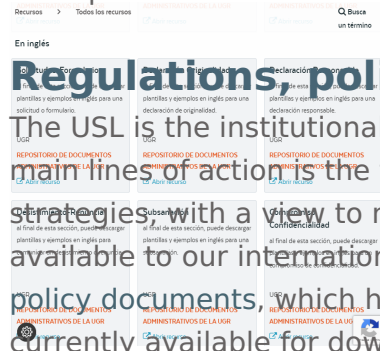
Recursos > Todos los recursos

Busca un término

Abrir recurso

Abrir recurso

Abrir recurso

En inglés

Regulations, pol

Solicitud o Formulario

al final de esta sección, puede descargar plantillas y ejemplos en inglés para una solicitud o formulario.

Declaración de originalidad

al final de esta sección, puede descargar plantillas y ejemplos en inglés para una declaración de originalidad.

Declaración responsable

al final de esta sección, puede descargar plantillas y ejemplos en inglés para una declaración responsable.

The USL is the institutiona

main lines of action for the

UGR

REPOSITORIO DE DOCUMENTOS ADMINISTRATIVOS DE LA UGR

Abrir recurso

UGR

REPOSITORIO DE DOCUMENTOS ADMINISTRATIVOS DE LA UGR

Abrir recurso

UGR

REPOSITORIO DE DOCUMENTOS ADMINISTRATIVOS DE LA UGR

Abrir recurso

strategies, with a view to m

Desistimiento/Renuncia

al final de esta sección, puede descargar plantillas y ejemplos en inglés para un desistimiento/renuncia.

Subsanación

al final de esta sección, puede descargar plantillas y ejemplos en inglés para una subsanación.

Compromiso de Confidencialidad

al final de esta sección, puede descargar plantillas y ejemplos en inglés para un compromiso de confidencialidad.

available to our internation

UGR

REPOSITORIO DE DOCUMENTOS ADMINISTRATIVOS DE LA UGR

UGR

REPOSITORIO DE DOCUMENTOS ADMINISTRATIVOS DE LA UGR

UGR

REPOSITORIO DE DOCUMENTOS ADMINISTRATIVOS DE LA UGR

policy documents, which h

currently available for dow